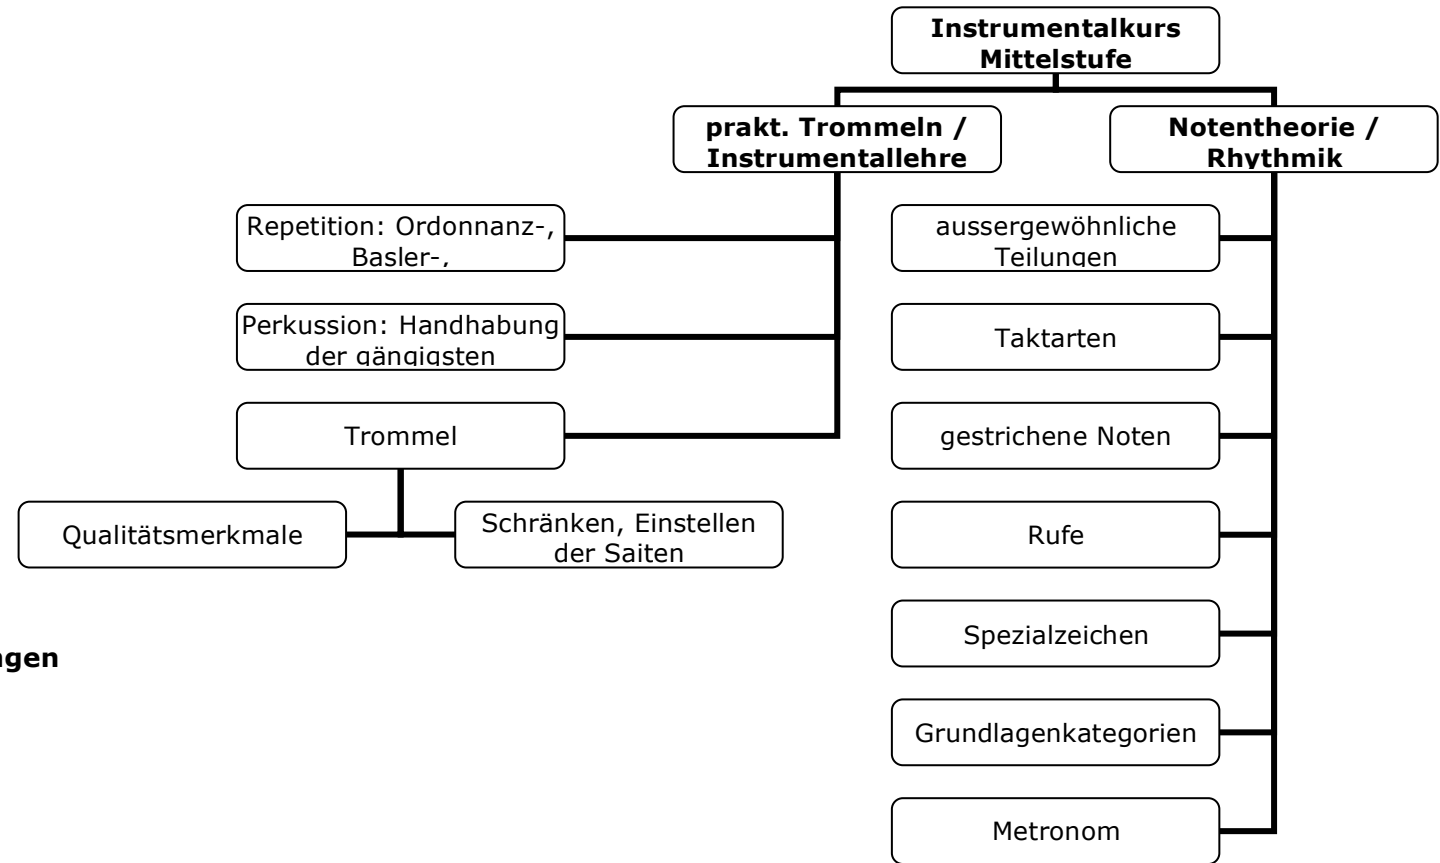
Instrumentalkurs Mittelstufe

prakt. Trommeln / Instrumentallehre

Notentheorie / Rhythmik

Repetition: Ordonnanz-, Basler-,

Perkussion: Handhabung der gängigsten

Trommel

Qualitätsmerkmale

Schränken, Einstellen der Saiten

aussergewöhnliche Teilungen

Taktarten

gestrichene Noten

Rufe

Spezialzeichen

Grundlagenkategorien

Metronom

ngen